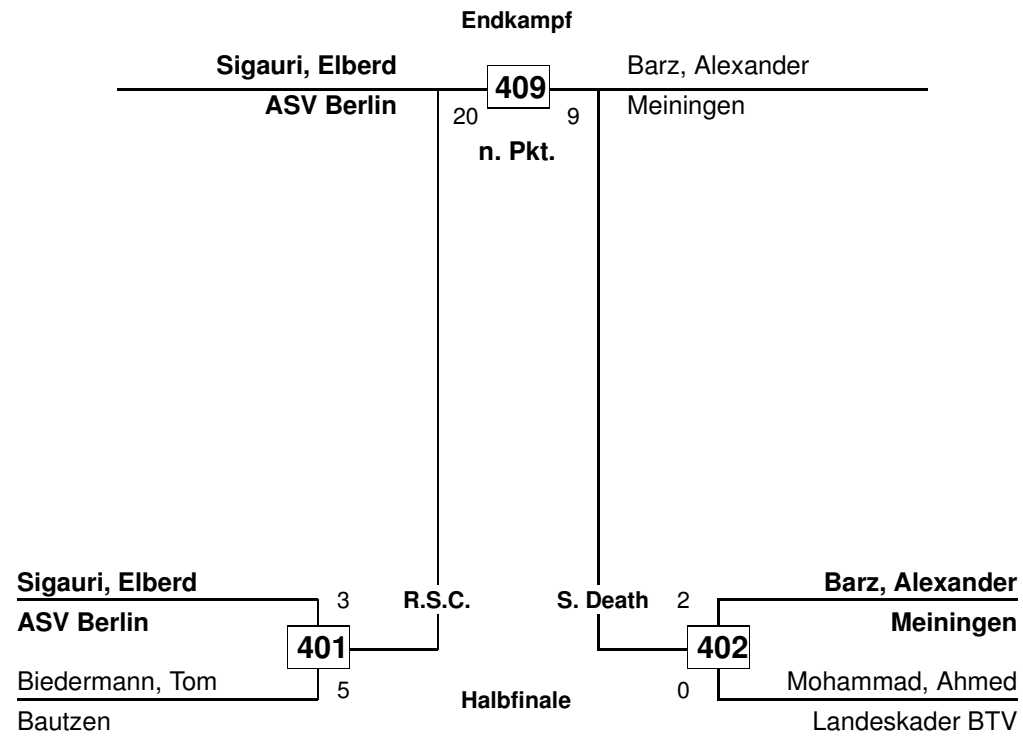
Endkampf

Sigauri, Elberd
ASV Berlin

409
20 9
n. Pkt.

Barz, Alexander
Meiningen

Sigauri, Elberd
ASV Berlin
3
401
5
Biedermann, Tom
Bautzen

R.S.C.

S. Death

Halbfinale

Barz, Alexander
Meiningen
2
402
0
Mohammad, Ahmed
Landeskader BTV